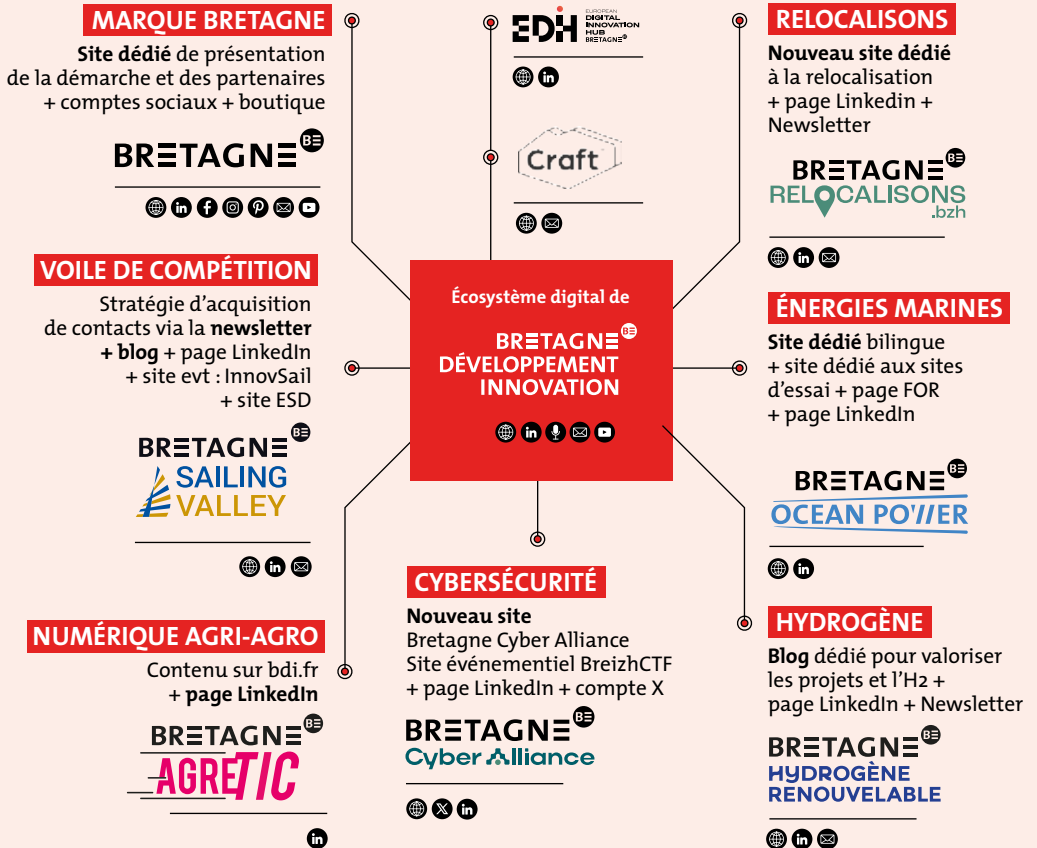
MARQUE BRETAGNE

**Site dédié** de présentation de la démarche et des partenaires + comptes sociaux + boutique

BRETAGNE BE

EDIH EUROPEAN DIGITAL INNOVATION HUB BRETAGNE

Craft

RELOCALISONS

**Nouveau site dédié** à la relocalisation + page Linkedin + Newsletter

BRETAGNE BE RELOCALISONS .bzh

VOILE DE COMPÉTITION

Stratégie d'acquisition de contacts via la **newsletter + blog** + page LinkedIn + site evt : InnovSail + site ESD

BRETAGNE BE SAILING VALLEY

Écosystème digital de

BRETAGNE BE DÉVELOPPEMENT INNOVATION

ÉNERGIES MARINES

**Site dédié** bilingue + site dédié aux sites d'essai + page FOR + page LinkedIn

BRETAGNE BE OCEAN POWER

NUMÉRIQUE AGRI-AGRO

Contenu sur bdi.fr + **page LinkedIn**

BRETAGNE BE AGRETIC

CYBERSÉCURITÉ

**Nouveau site** Bretagne Cyber Alliance Site événementiel BreizhCTF + page LinkedIn + compte X

BRETAGNE BE Cyber Alliance

HYDROGÈNE

**Blog** dédié pour valoriser les projets et l'H2 + page LinkedIn + Newsletter

BRETAGNE BE HYDROGÈNE RENOUVELABLE